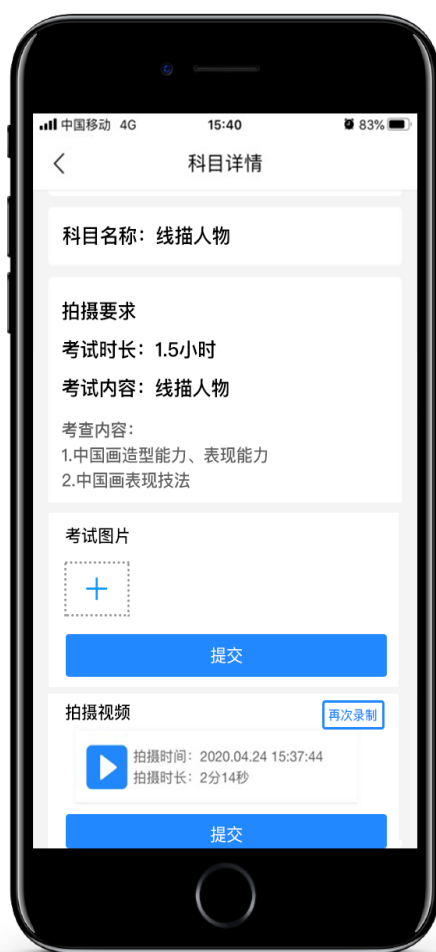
中国移动 4G 15:40 83%

科目详情

科目名称：线描人物

拍摄要求

考试时长：1.5小时

考试内容：线描人物

考查内容：
1.中国画造型能力、表现能力
2.中国画表现技法

考试图片

+

提交

拍摄视频

再次录制

拍摄时间：2020.04.24 15:37:44
拍摄时长：2分14秒

提交